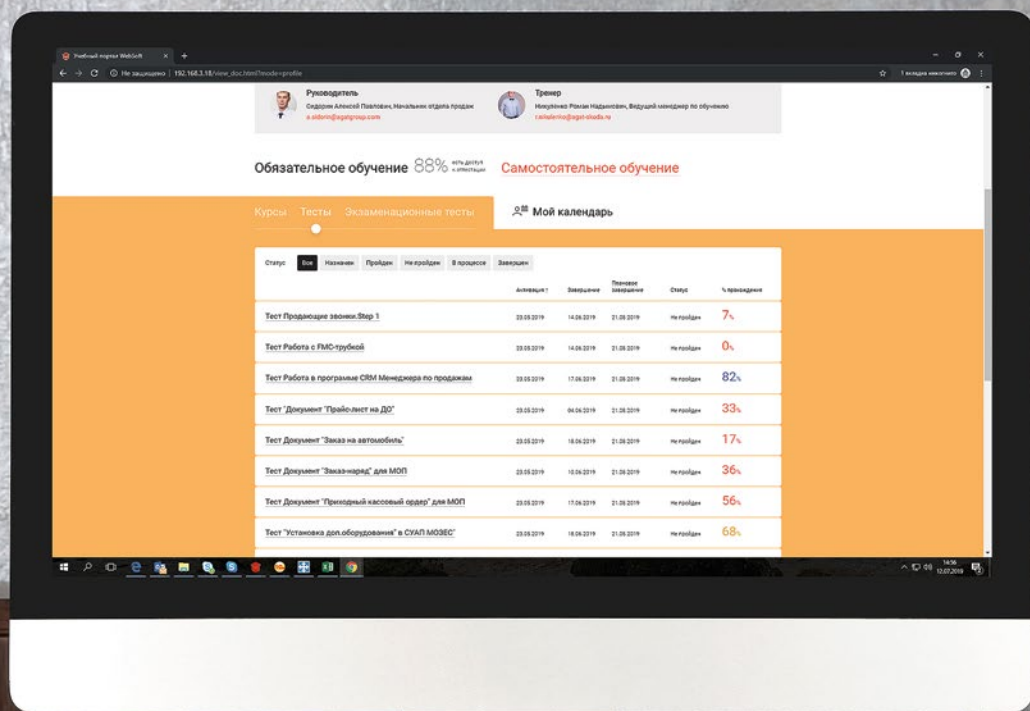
Учебный портал WebSoft

Не защищено | 192.168.3.18/view_doc.html?mode=profile

1 вкладка инкогнито

Руководитель
Сидорин Алексей Павлович, Начальник отдела продаж
a.sidorin@agatgroup.com

Тренер
Никуленко Роман Надымович, Ведущий менеджер по обучению
r.nikulenko@agat-studio.ru

Обязательное обучение 88% есть доступ к аттестации

Самостоятельное обучение

Курсы Тесты Экзаменационные тесты

Мой календарь

Статус Все Назначен Пройден Не пройден В процессе Завершен

| | Активация ↑ | Завершение | Плановое завершение | Статус | % прохождения |
|---|---|---|---|---|---|
| Тест Продающие звонки.Step 1 | 23.05.2019 | 14.06.2019 | 21.08.2019 | Не пройден | 7% |
| Тест Работа с FMC-трубкой | 23.05.2019 | 14.06.2019 | 21.08.2019 | Не пройден | 0% |
| Тест Работа в програмые CRM Менеджера по продажам | 23.05.2019 | 17.06.2019 | 21.08.2019 | Не пройден | 82% |
| Тест "Документ "Прайс-лист на ДО" | 23.05.2019 | 04.06.2019 | 21.08.2019 | Не пройден | 33% |
| Тест Документ "Заказ на автомобиль" | 23.05.2019 | 18.06.2019 | 21.08.2019 | Не пройден | 17% |
| Тест Документ "Заказ-наряд" для МОП | 23.05.2019 | 10.06.2019 | 21.08.2019 | Не пройден | 36% |
| Тест Документ "Приходный кассовый ордер" для МОП | 23.05.2019 | 17.06.2019 | 21.08.2019 | Не пройден | 56% |
| Тест "Установка доп.оборудования" в СУАП МОЗЕС" | 23.05.2019 | 18.06.2019 | 21.08.2019 | Не пройден | 68% |

14:36
12.07.2019